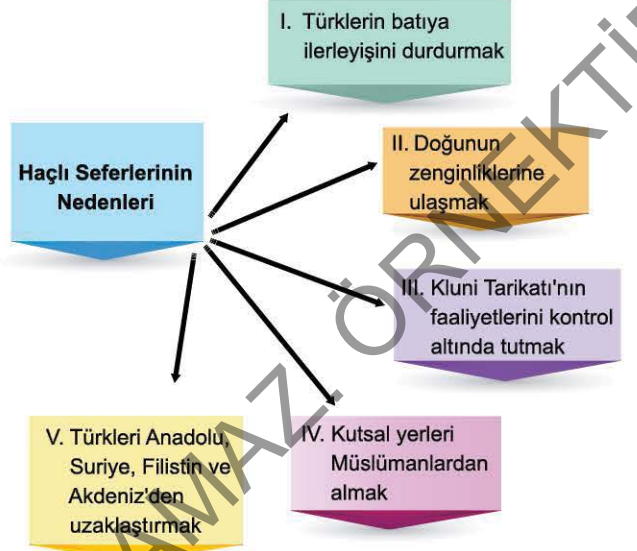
Haçlı Seferlerinin Nedenleri

I. Türklerin batıya ilerleyişini durdurmak

II. Doğunun zenginliklerine ulaşmak

III. Kluni Tarikatı'nın faaliyetlerini kontrol altında tutmak

IV. Kutsal yerleri Müslümanlardan almak

V. Türkleri Anadolu, Suriye, Filistin ve Akdeniz'den uzaklaştırmak

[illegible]AMAZ. ÖRNEKTİ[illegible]